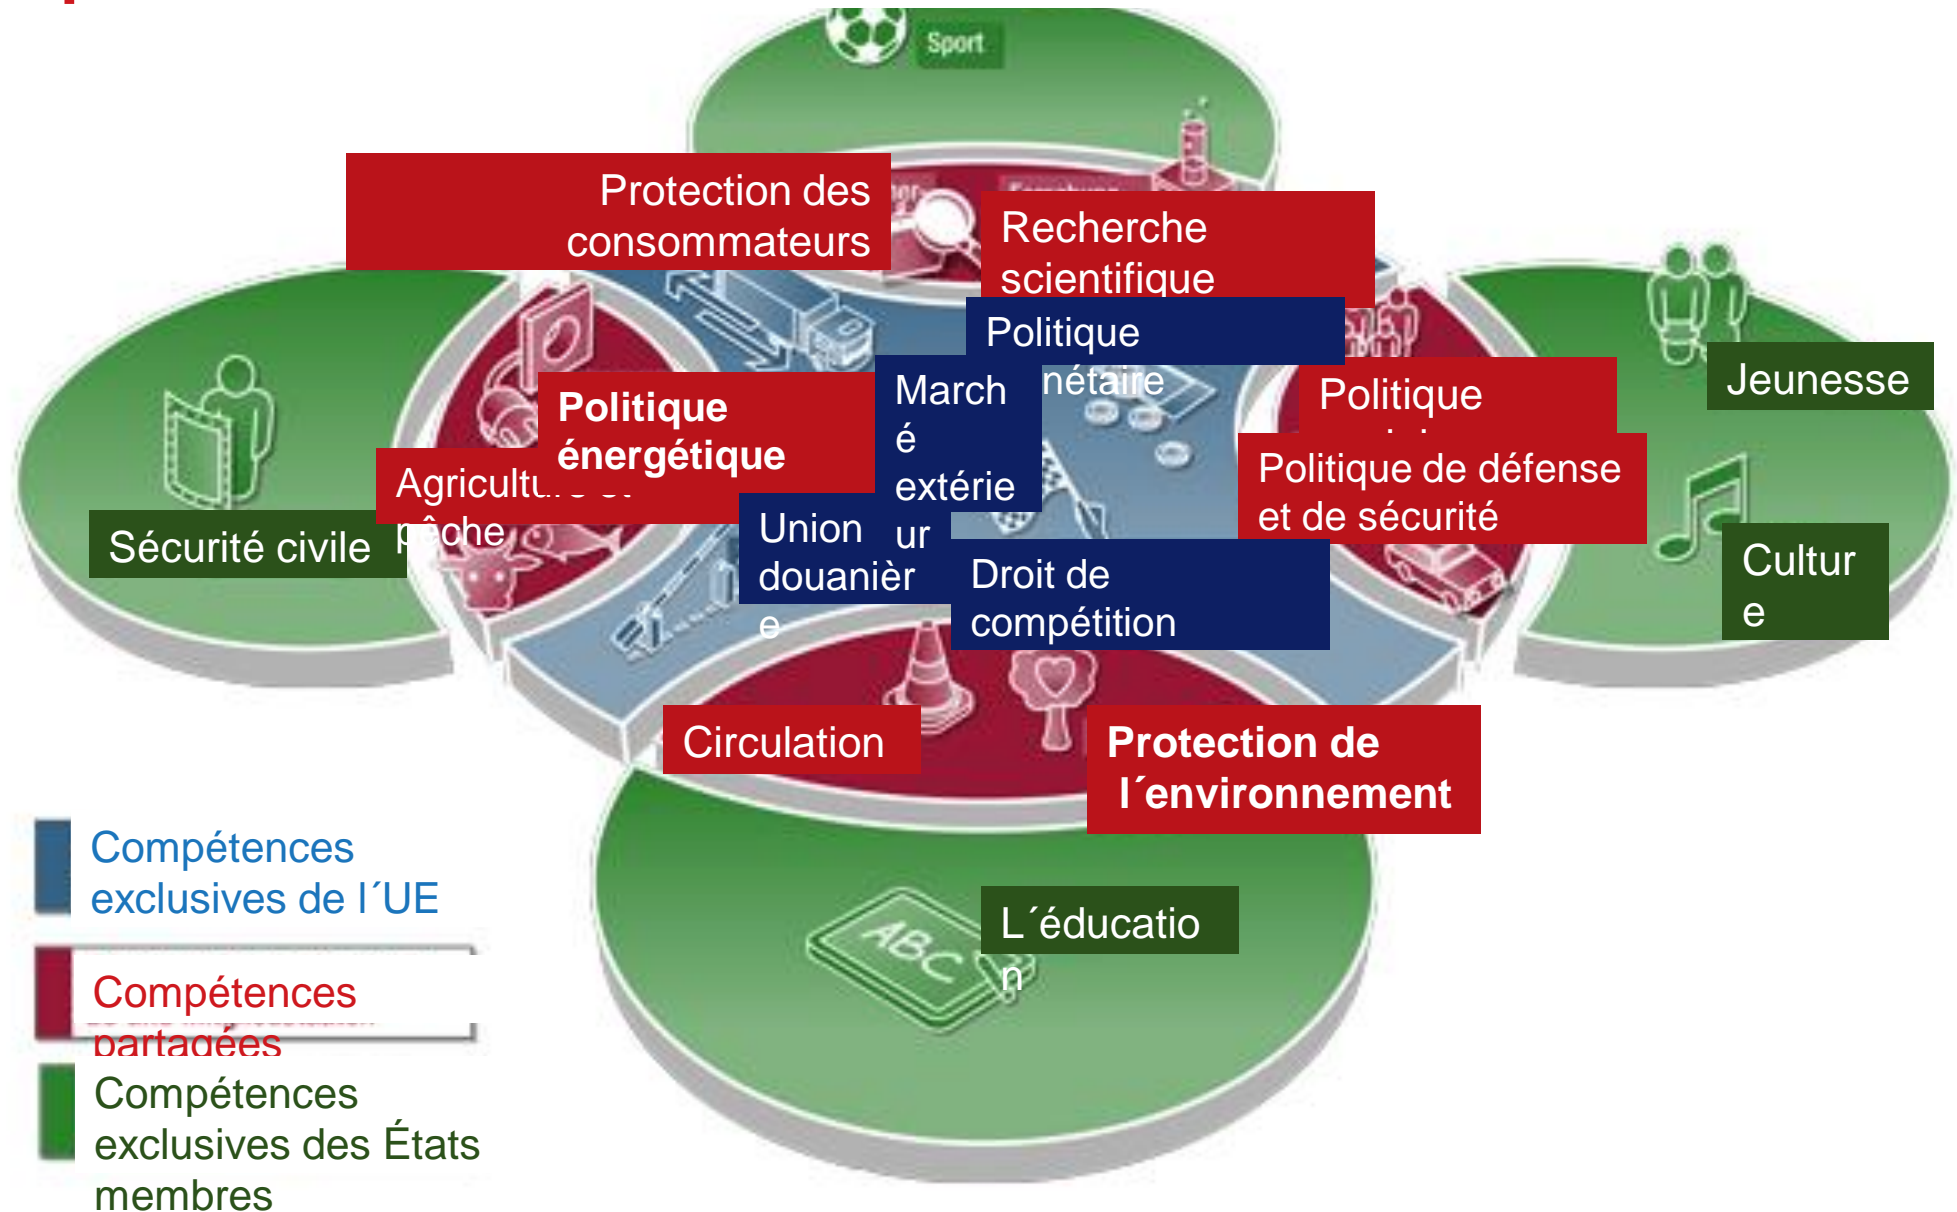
Sport

Protection des consommateurs

Recherche scientifique

Politique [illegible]nétaire

March é extérie ur

Politique énergétique

Agricultu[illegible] pêche

Sécurité civile

Union douanièr e

Politique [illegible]

Jeunesse

Politique de défense et de sécurité

Droit de compétition

Cultur e

Circulation

Protection de l´environnement

L´éducatio n

ABC

Compétences exclusives de l´UE

Compétences partagées

Compétences exclusives des États membres